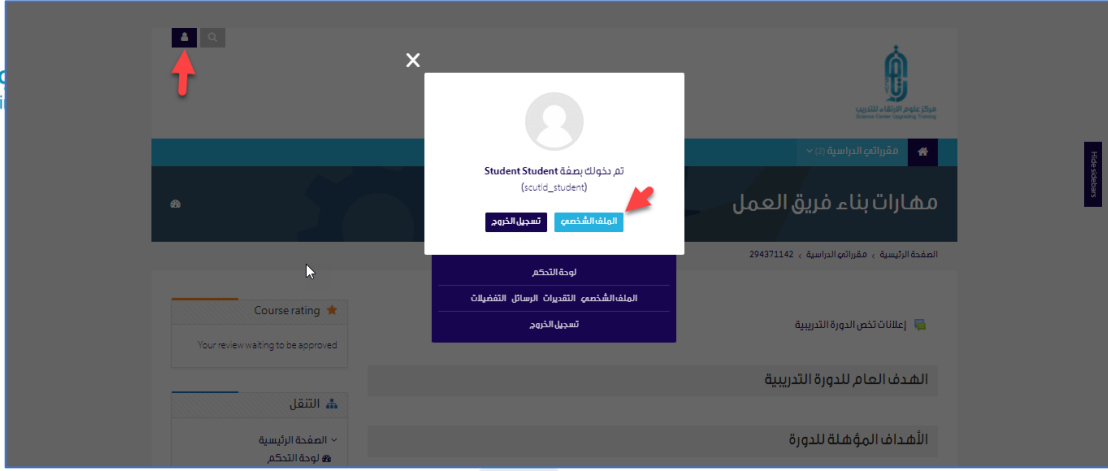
مركز علوم الارتقاء للتدريب
Science Center Upgrading Training

تم دخولك بصفة Student Student
(scutid_student)

الملف الشخصي
تسجيل الخروج

مقرراتي الدراسية (2)

مهارات بناء فريق العمل

Hide sidebars

الصفحة الرئيسية › مقرراتي الدراسية › 294371142

لوحة التحكم
الملف الشخصي التقديرات الرسائل التفضيلات
تسجيل الخروج

Course rating
Your review waiting to be approved

إعلانات تخص الدورة التدريبية

الهدف العام للدورة التدريبية

التنقل
الصفحة الرئيسية
لوحة التحكم

الأهداف المؤهلة للدورة